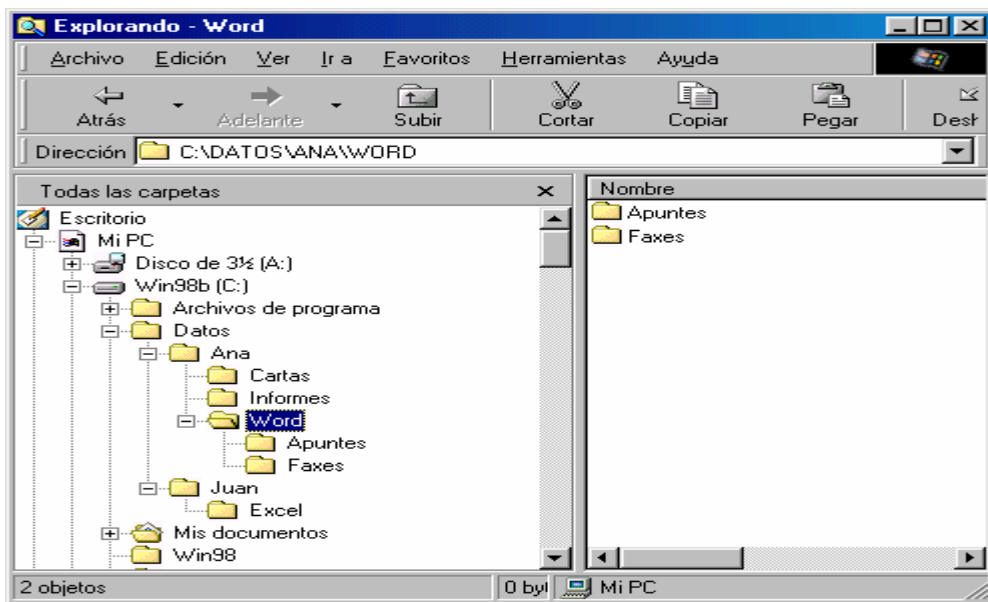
Explorando - Word

Archivo Edición Ver Ir a Favoritos Herramientas Ayuda

Atrás Adelante Subir Cortar Copiar Pegar Desh

Dirección C:\DATOS\ANA\WORD

Todas las carpetas ×

Escritorio
Mi PC
Disco de 3½ (A:)
Win98b (C:)
Archivos de programa
Datos
Ana
Cartas
Informes
Word
Apuntes
Faxes
Juan
Excel
Mis documentos
Win98

Nombre
Apuntes
Faxes

2 objetos 0 byt Mi PC